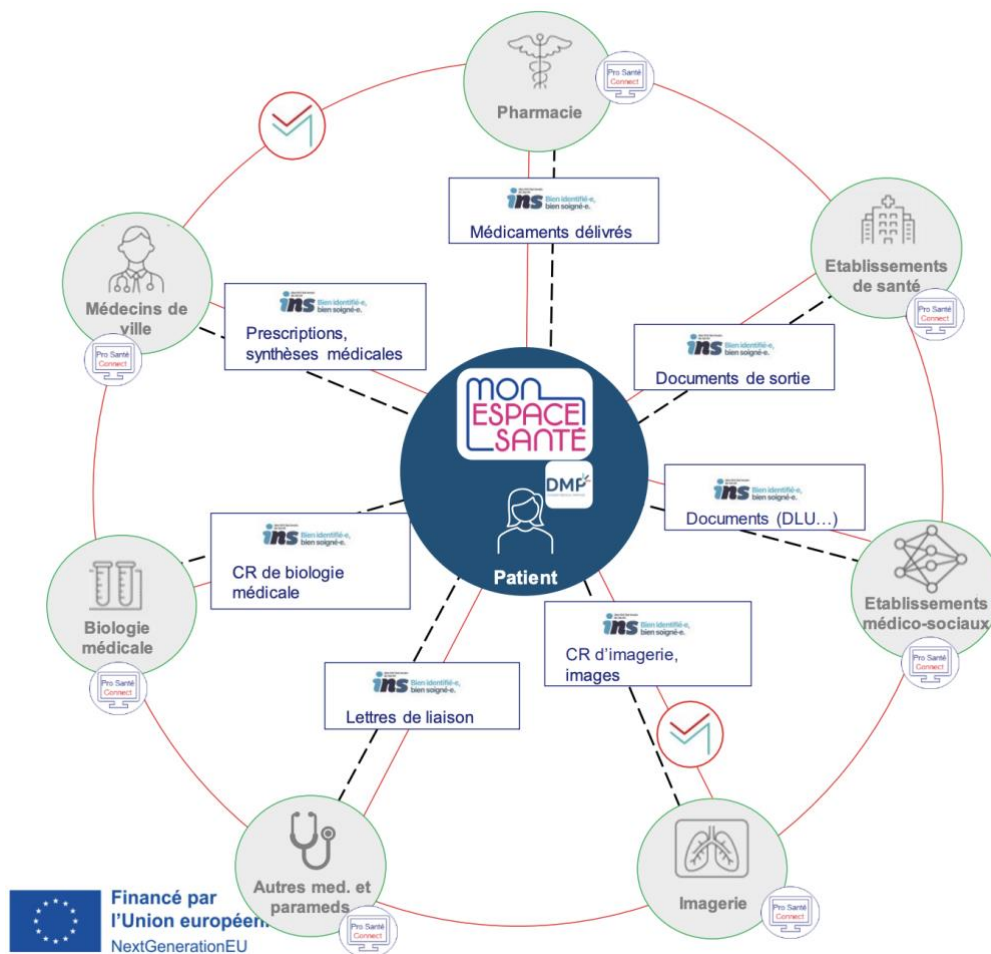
Pharmacie

Pro Santé Connect

ins Bien identifié-e, bien soigné-e.
Médicaments délivrés

Etablissements de santé

Pro Santé Connect

Médecins de ville

Pro Santé Connect

ins Bien identifié-e, bien soigné-e.
Prescriptions, synthèses médicales

ins Bien identifié-e, bien soigné-e.
Documents de sortie

MON ESPACE SANTÉ

DMP

Patient

ins Bien identifié-e, bien soigné-e.
Documents (DLU…)

ins Bien identifié-e, bien soigné-e.
CR de biologie médicale

Etablissements médico-sociaux

Pro Santé Connect

Biologie médicale

Pro Santé Connect

ins Bien identifié-e, bien soigné-e.
CR d'imagerie, images

ins Bien identifié-e, bien soigné-e.
Lettres de liaison

Autres med. et parameds

Pro Santé Connect

Imagerie

Pro Santé Connect

Financé par l'Union européen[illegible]
NextGenerationEU